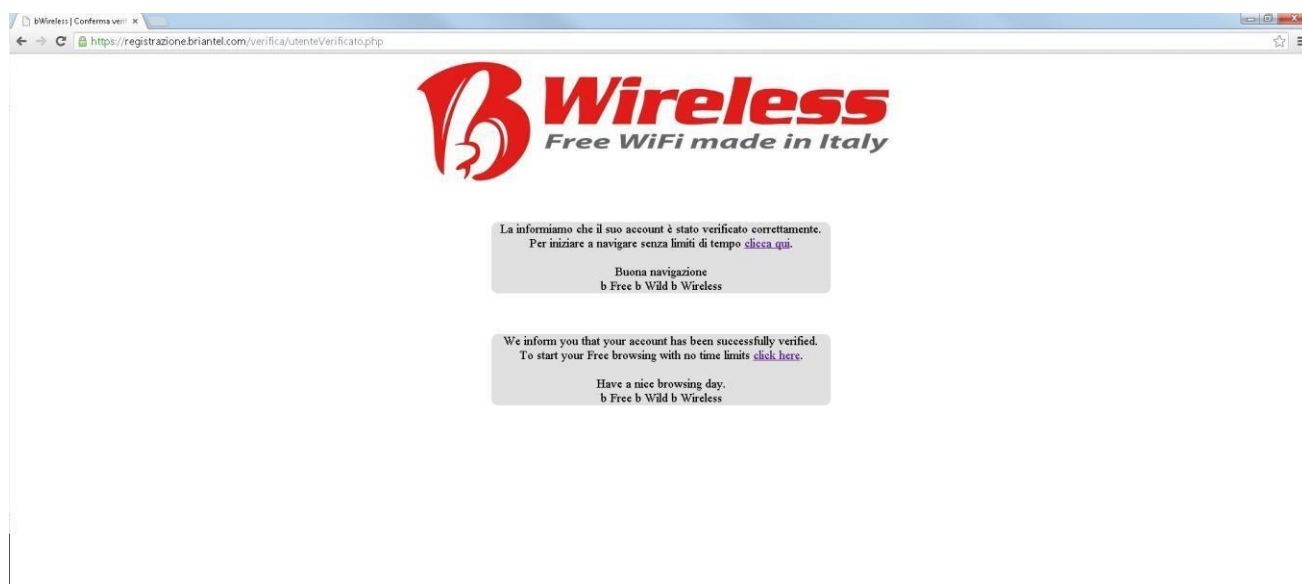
bWireless | Conferma verif ×

https://registrazione.briantel.com/verifica/utenteVerificato.php

Wireless
Free WiFi made in Italy

La informiamo che il suo account è stato verificato correttamente.
Per iniziare a navigare senza limiti di tempo clicca qui.

Buona navigazione
b Free b Wild b Wireless

We inform you that your account has been successfully verified.
To start your Free browsing with no time limits click here.

Have a nice browsing day.
b Free b Wild b Wireless